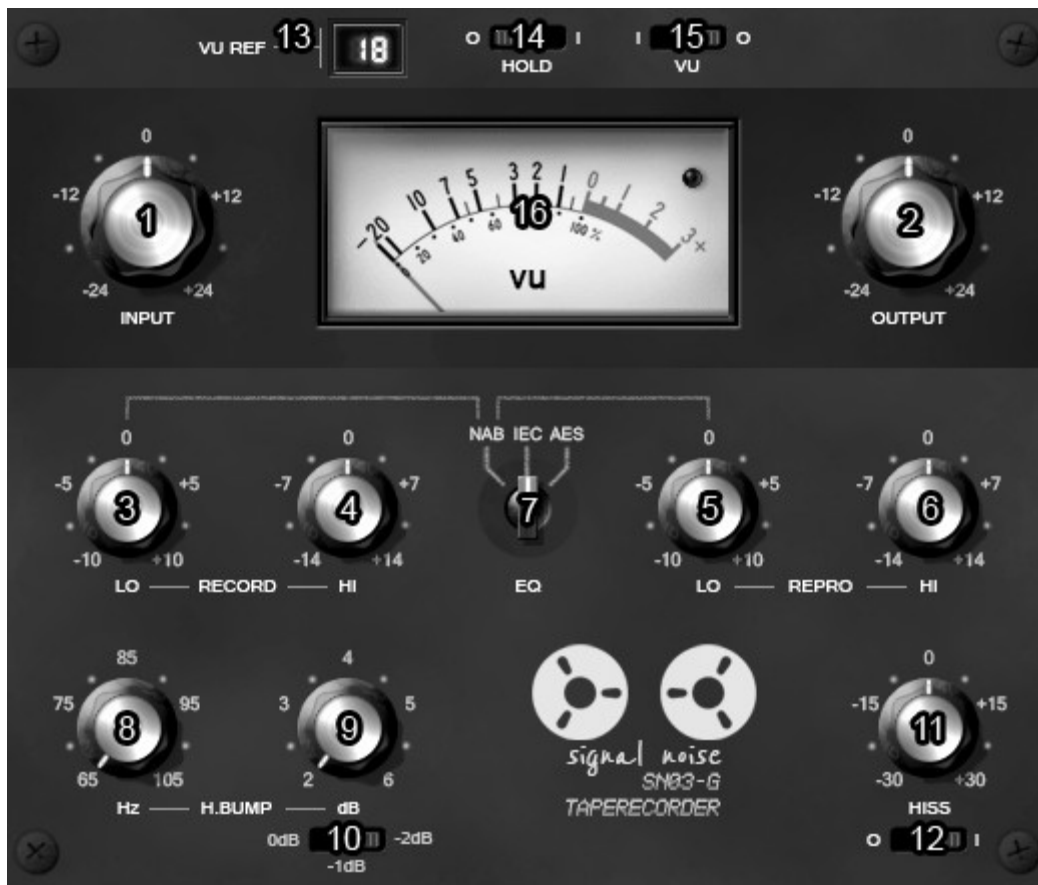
VU REF 13 18 O 14 I HOLD I 15 O VU

0
-12 +12
1
-24 +24
INPUT

20 10 7 5 3 2 1 0 1 2 3
20 40 60 16 100 %
VU

0
-12 +12
2
-24 +24
OUTPUT

0
-5 +5
3
-10 +10

0
-7 +7
4
-14 +14

LO — RECORD — HI

NAB IEC AES
7
EQ

0
-5 +5
5
-10 +10

0
-7 +7
6
-14 +14

LO — REPRO — HI

85
75 95
8
65 105

4
3 5
9
2 6

Hz — H.BUMP — dB

0dB 10 -2dB
-1dB

signal noise
SN03-G
TAPERECORDER

0
-15 +15
11
-30 +30
HISS

O 12 I